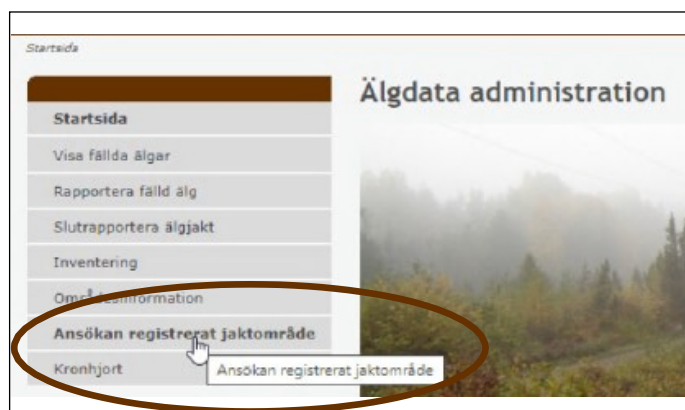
Startsida

Älgdata administration

Startsida
Visa fällda älgar
Rapportera fälld älg
Slutrapportera älgjakt
Inventering
Om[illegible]information
Ansökan registrerat jaktområde
Kronhjort

Ansökan registrerat jaktområde